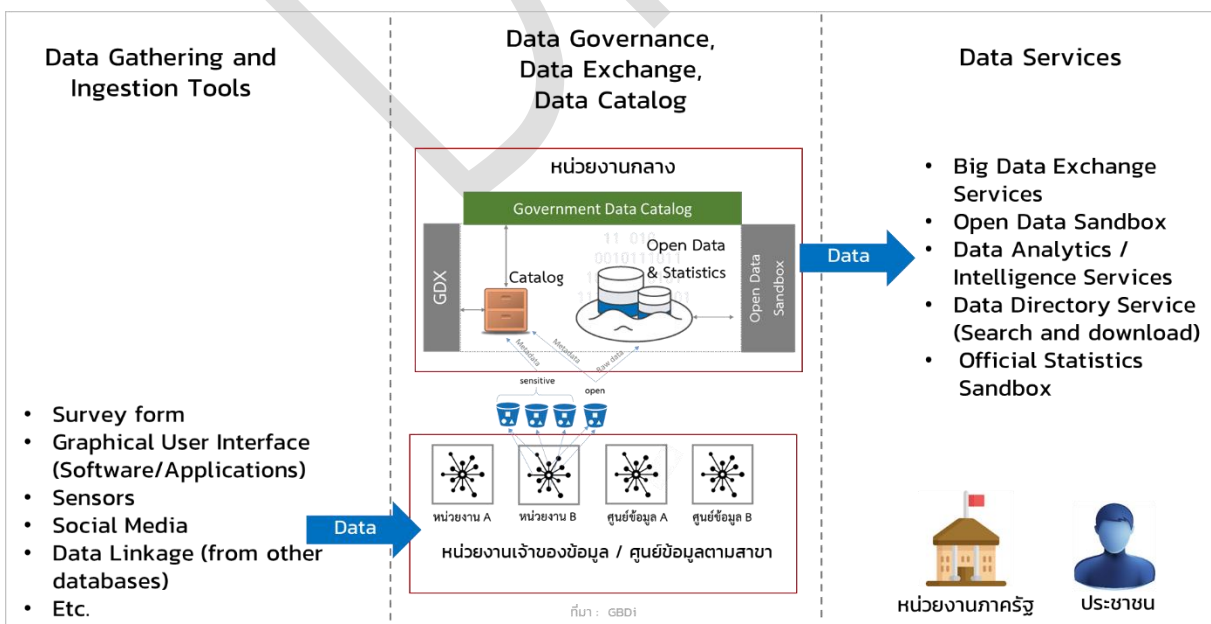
Data Gathering and Ingestion Tools

- Survey form
- Graphical User Interface (Software/Applications)
- Sensors
- Social Media
- Data Linkage (from other databases)
- Etc.

Data

Data Governance, Data Exchange, Data Catalog

หน่วยงานกลาง

Government Data Catalog

GDX

Catalog

Open Data & Statistics

Open Data Sandbox

Metadata

Metadata

Raw data

sensitive

open

หน่วยงาน A

หน่วยงาน B

ศูนย์ข้อมูล A

ศูนย์ข้อมูล B

หน่วยงานเจ้าของข้อมูล / ศูนย์ข้อมูลตามสาขา

ที่มา : GBDi

Data

Data Services

- Big Data Exchange Services
- Open Data Sandbox
- Data Analytics / Intelligence Services
- Data Directory Service (Search and download)
- Official Statistics Sandbox

หน่วยงานภาครัฐ

ประชาชน